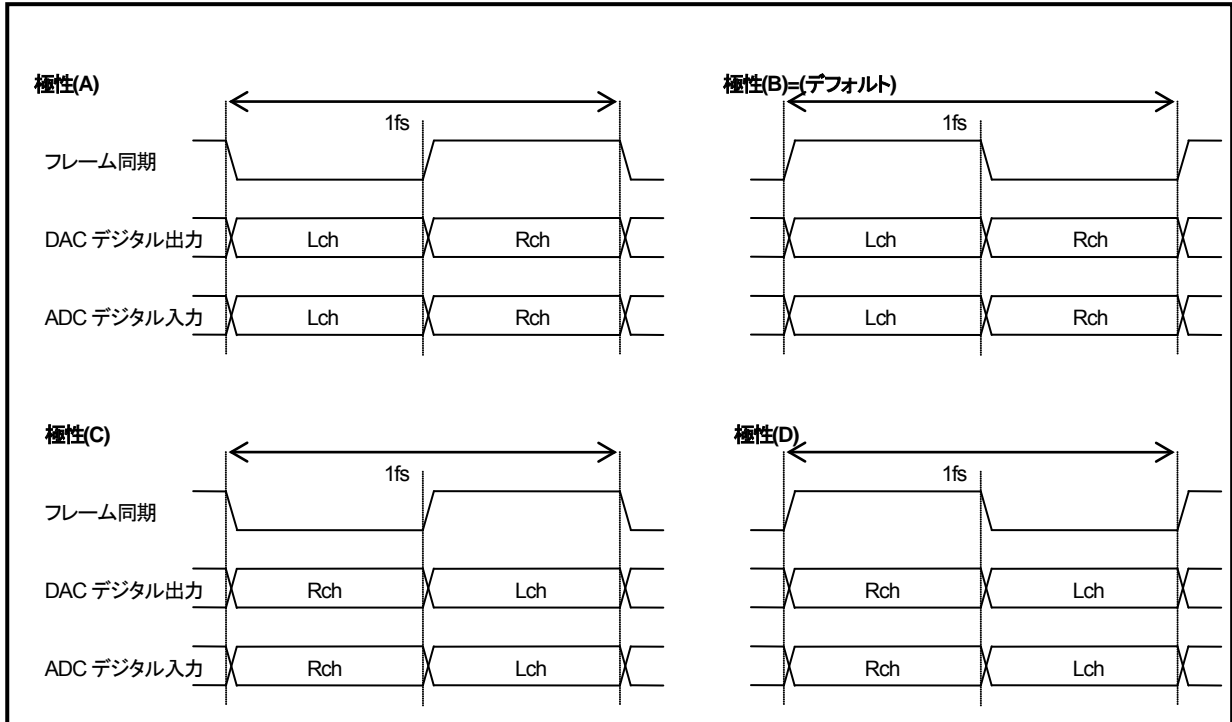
極性(A)

1fs

フレーム同期

DAC デジタル出力 Lch Rch

ADC デジタル入力 Lch Rch

極性(B)=(デフォルト)

1fs

Lch Rch

Lch Rch

極性(C)

1fs

フレーム同期

DAC デジタル出力 Rch Lch

ADC デジタル入力 Rch Lch

極性(D)

1fs

Rch Lch

Rch Lch